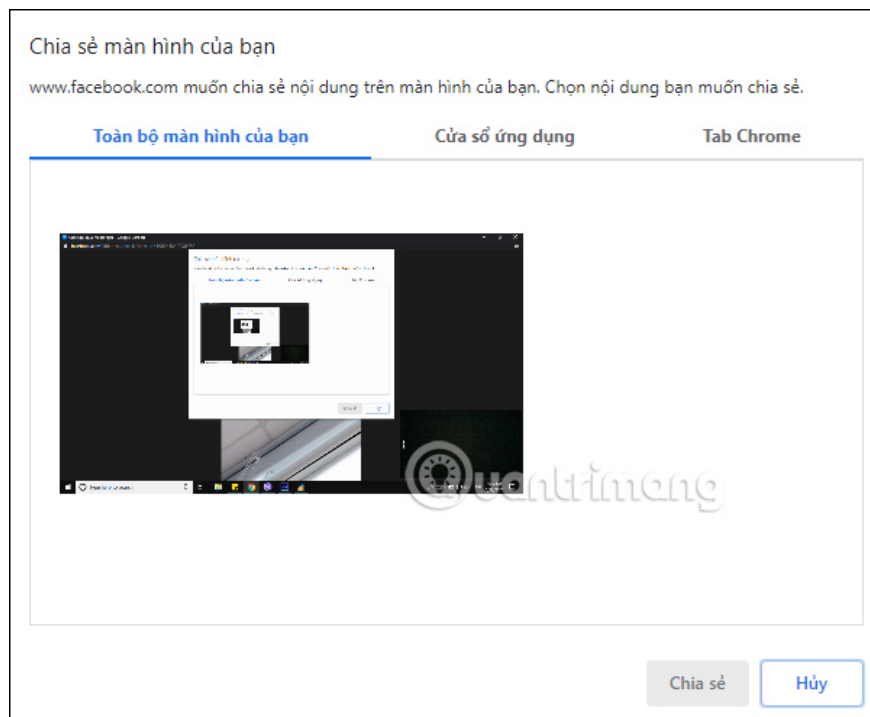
Chia sẻ màn hình của bạn

www.facebook.com muốn chia sẻ nội dung trên màn hình của bạn. Chọn nội dung bạn muốn chia sẻ.

Toàn bộ màn hình của bạn

Cửa sổ ứng dụng

Tab Chrome

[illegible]

Quantrimang

Chia sẻ

Hủy